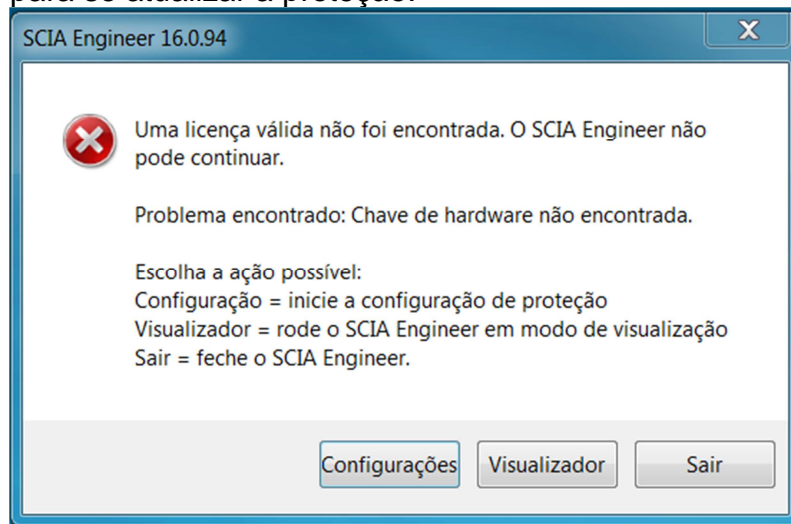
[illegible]

SCIA Engineer 16.0.94

X

Uma licença válida não foi encontrada. O SCIA Engineer não pode continuar.

Problema encontrado: Chave de hardware não encontrada.

Escolha a ação possível:
Configuração = inicie a configuração de proteção
Visualizador = rode o SCIA Engineer em modo de visualização
Sair = feche o SCIA Engineer.

Configurações

Visualizador

Sair